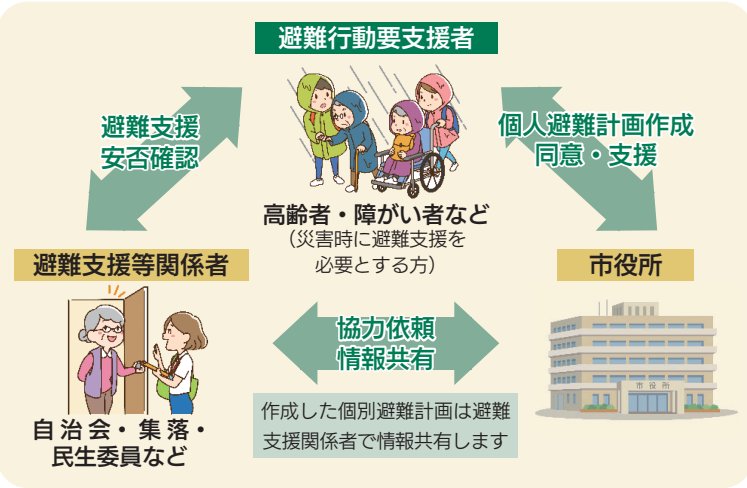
避難行動要支援者

避難支援
安否確認

個人避難計画作成
同意・支援

高齢者・障がい者など
（災害時に避難支援を
必要とする方）

避難支援等関係者

市役所

協力依頼
情報共有

市役所

作成した個別避難計画は避難
支援関係者で情報共有します

自治会・集落・
民生委員など